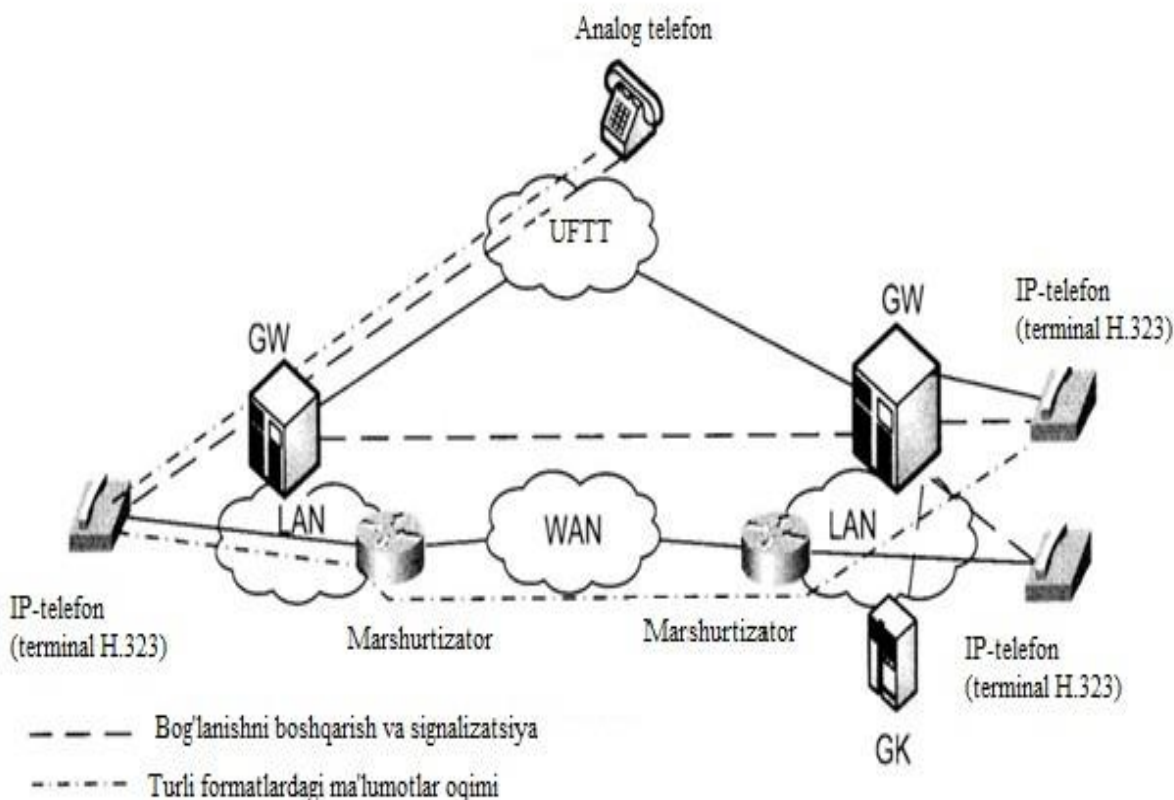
Analog telefon

UFTT

GW

IP-telefon
(terminal H.323)

GW

LAN

WAN

LAN

IP-telefon
(terminal H.323)

Marshurtizator

Marshurtizator

IP-telefon
(terminal H.323)

GK

Bog'lanishni boshqarish va signalizatsiya

Turli formatlardagi ma'lumotlar oqimi